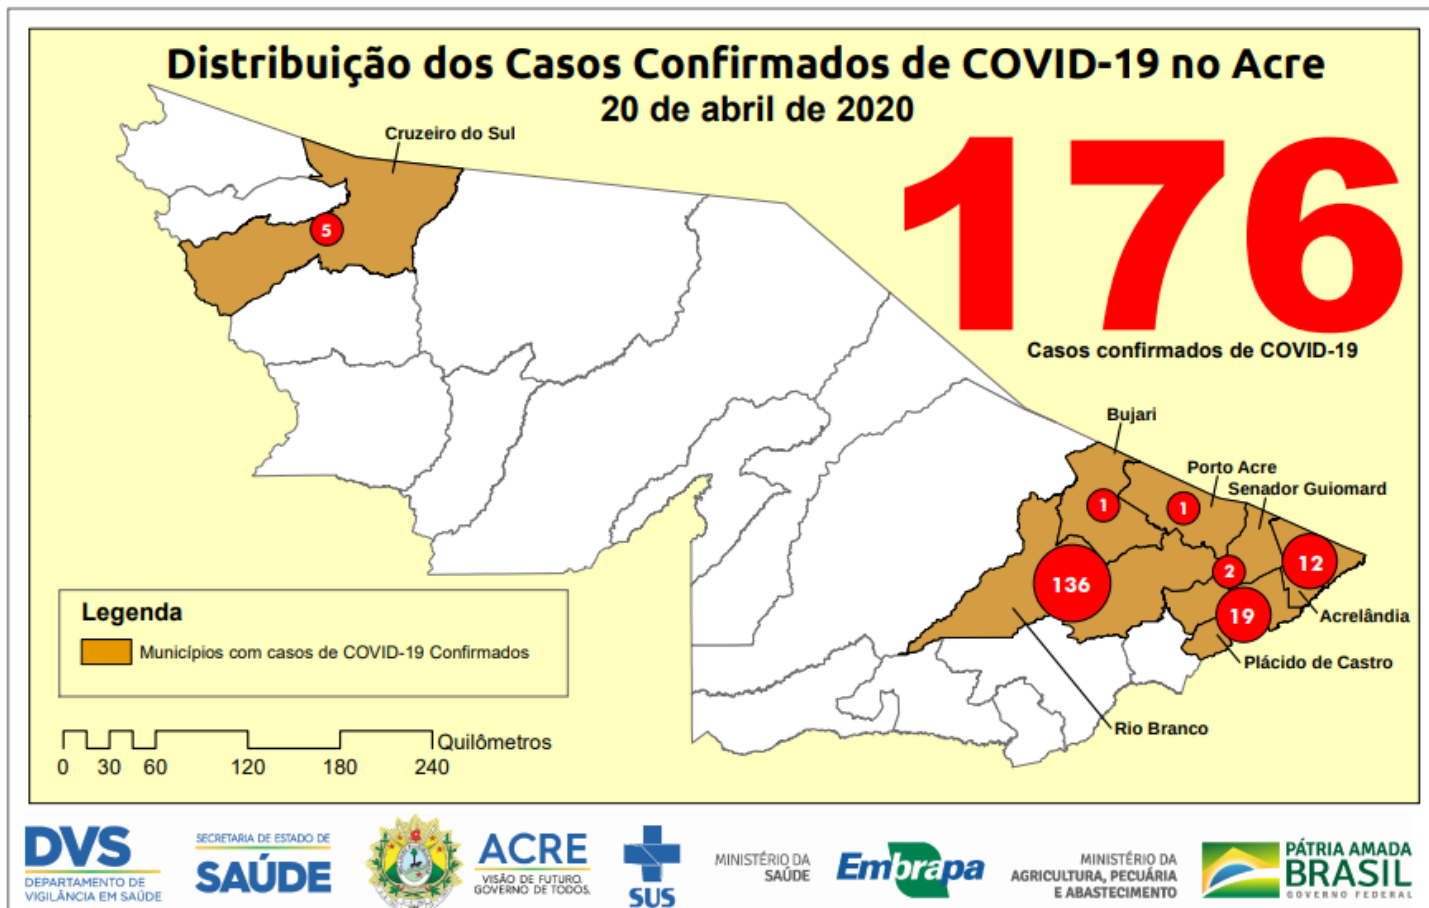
Distribuição dos Casos Confirmados de COVID-19 no Acre
20 de abril de 2020

176
Casos confirmados de COVID-19

Cruzeiro do Sul
5
Bujari
Porto Acre
Senador Guiomard
1
1
136
2
12
19
Acrelândia
Plácido de Castro
Rio Branco

Legenda
Municípios com casos de COVID-19 Confirmados

Quilômetros
0 30 60 120 180 240

DVS DEPARTAMENTO DE VIGILÂNCIA EM SAÚDE
SECRETARIA DE ESTADO DE SAÚDE
ACRE VISÃO DE FUTURO, GOVERNO DE TODOS.
SUS
MINISTÉRIO DA SAÚDE
Embrapa
MINISTÉRIO DA AGRICULTURA, PECUÁRIA E ABASTECIMENTO
PÁTRIA AMADA BRASIL GOVERNO FEDERAL